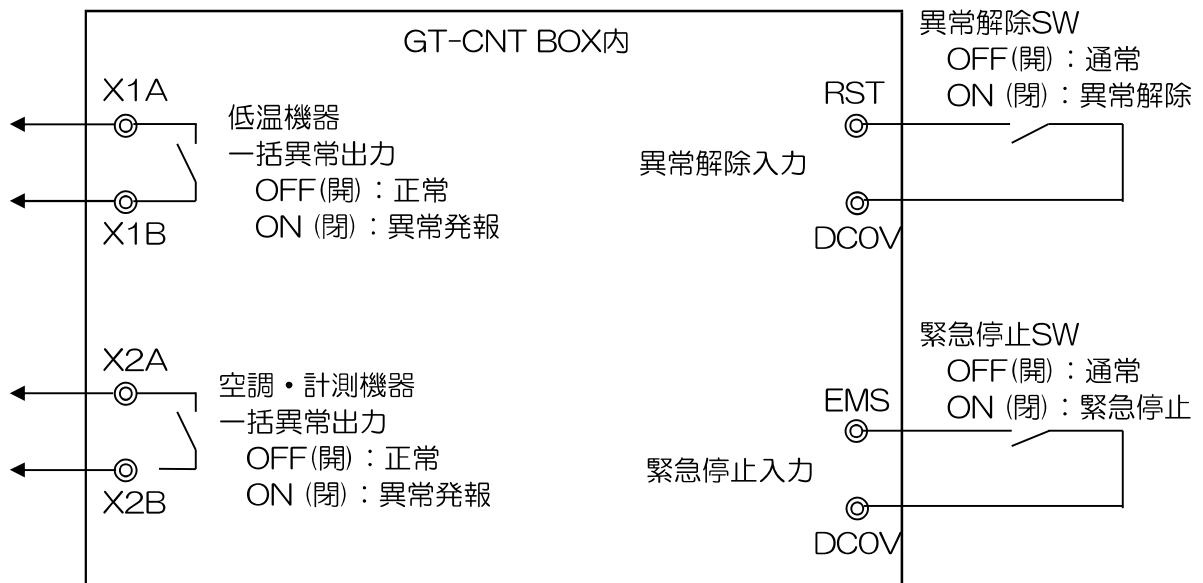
GT-CNT BOX内

X1A

低温機器
一括異常出力
OFF(開)：正常
ON (閉)：異常発報

X1B

X2A

空調・計測機器
一括異常出力
OFF(開)：正常
ON (閉)：異常発報

X2B

異常解除SW
OFF(開)：通常
ON (閉)：異常解除

RST

異常解除入力

DC0V

緊急停止SW
OFF(開)：通常
ON (閉)：緊急停止

EMS

緊急停止入力

DC0V